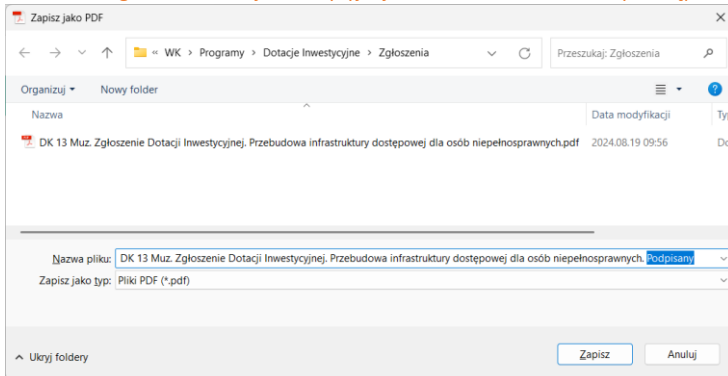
Zapisz jako PDF

« WK > Programy > Dotacje Inwestycyjne > Zgłoszenia

Przeszukaj: Zgłoszenia

Organizuj ▾ Nowy folder

Nazwa

Data modyfikacji

Ty

DK 13 Muz. Zgłoszenie Dotacji Inwestycyjnej. Przebudowa infrastruktury dostępowej dla osób niepełnosprawnych.pdf 2024.08.19 09:56 Do

Nazwa pliku: DK 13 Muz. Zgłoszenie Dotacji Inwestycyjnej. Przebudowa infrastruktury dostępowej dla osób niepełnosprawnych. Podpisany

Zapisz jako typ: Pliki PDF (*.pdf)

Ukryj foldery

Zapisz

Anuluj